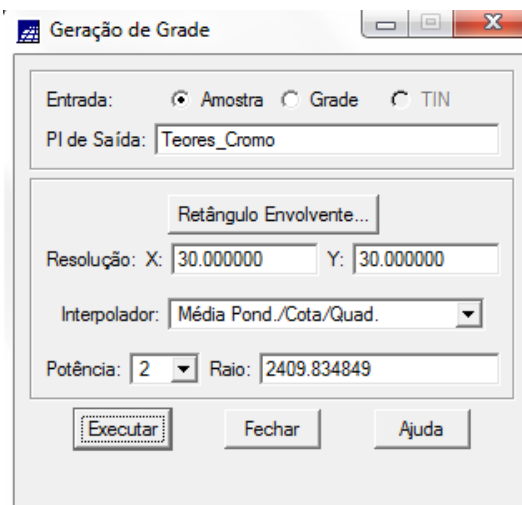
Geração de Grade

Entrada: Amostra Grade TIN

PI de Saída: Teores_Cromo

Retângulo Envolvente...

Resolução: X: 30.000000 Y: 30.000000

Interpolador: Média Pond./Cota/Quad.

Potência: 2 Raio: 2409.834849

Executar Fechar Ajuda